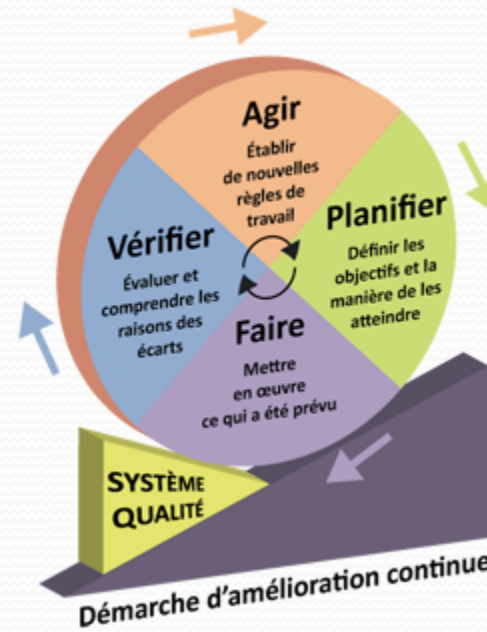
Agir

Établir de nouvelles règles de travail

Planifier

Définir les objectifs et la manière de les atteindre

Vérifier

Évaluer et comprendre les raisons des écarts

Faire

Mettre en œuvre ce qui a été prévu

SYSTÈME QUALITÉ

Démarche d'amélioration continue